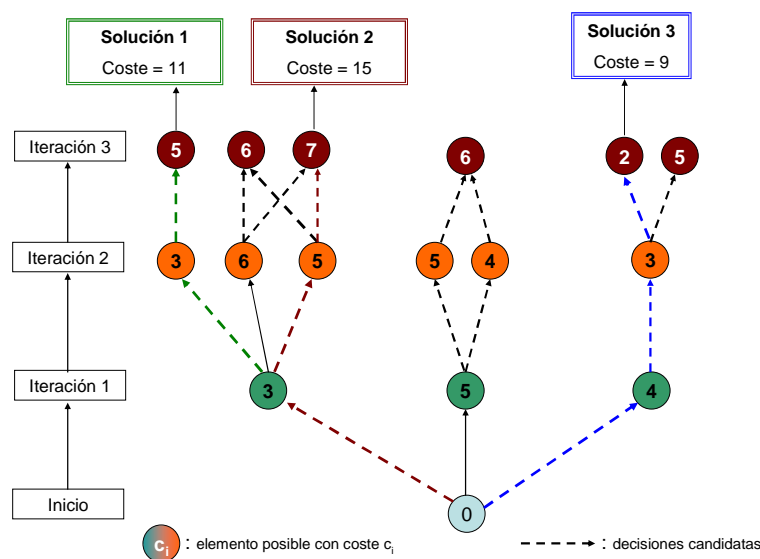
Solución 1
Coste = 11

Solución 2
Coste = 15

Solución 3
Coste = 9

Iteración 3

5 6 7 6 2 5

Iteración 2

3 6 5 5 4 3

Iteración 1

3 5 4

Inicio

0

$c_i$ : elemento posible con coste $c_i$

: decisiones candidatas